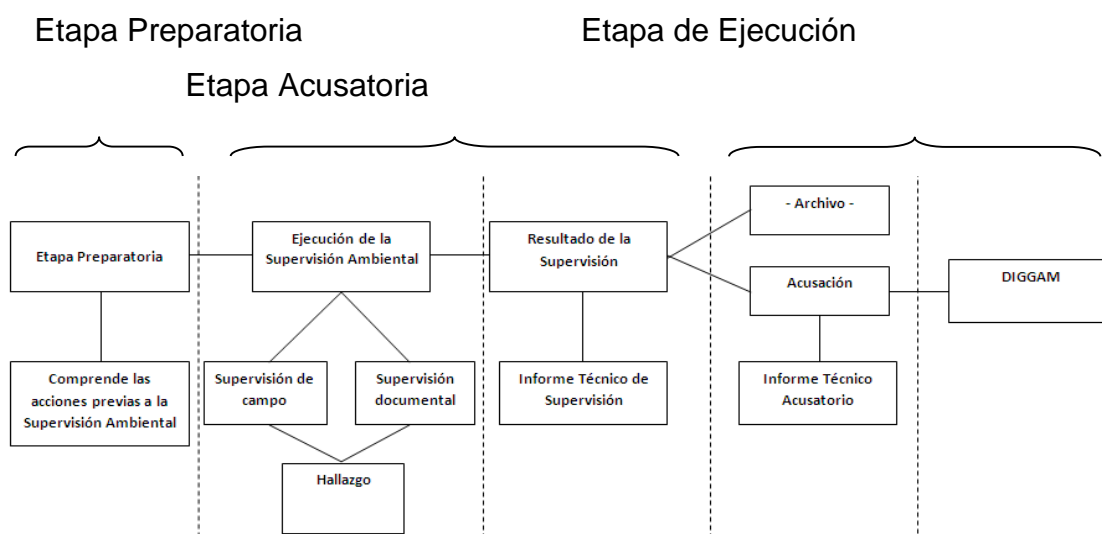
Etapa Preparatoria

Etapa de Ejecución

Etapa Acusatoria

Etapa Preparatoria

Comprende las acciones previas a la Supervisión Ambiental

Ejecución de la Supervisión Ambiental

Supervisión de campo

Supervisión documental

Hallazgo

Resultado de la Supervisión

Informe Técnico de Supervisión

- Archivo -

Acusación

Informe Técnico Acusatorio

DIGGAM